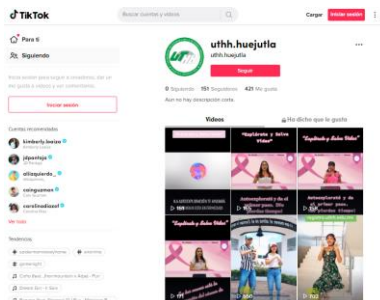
TikTok

Buscar cuentas y videos

Cargar

Iniciar sesión

Para ti

Siguiendo

Inicia sesión para seguir a creadores, dar me gusta a videos y ver comentarios.

Iniciar sesión

Cuentas recomendadas

kimberly.loaiza

jdpantoja

alicjauierdo_

caingusman

carolinadiazof

Ver todo

Tendencias

uthh.huejutla

uthh.huejutla

Seguir

0 Siguiendo 151 Seguidores 421 Me gusta

Aun no hay descripción corta.

Videos

Le ha dicho que le gusta

"Sepúlveda y Salva Vidas"

"Sepúlveda y Salva Vidas"

"Sepúlveda y Salva Vidas"

Autoexploraté y da el primer paso. ¡Se Chequea Siempre!

Autoexploraté y da el primer paso. ¡Se Chequea Siempre!

"Sepúlveda y Salva Vidas"